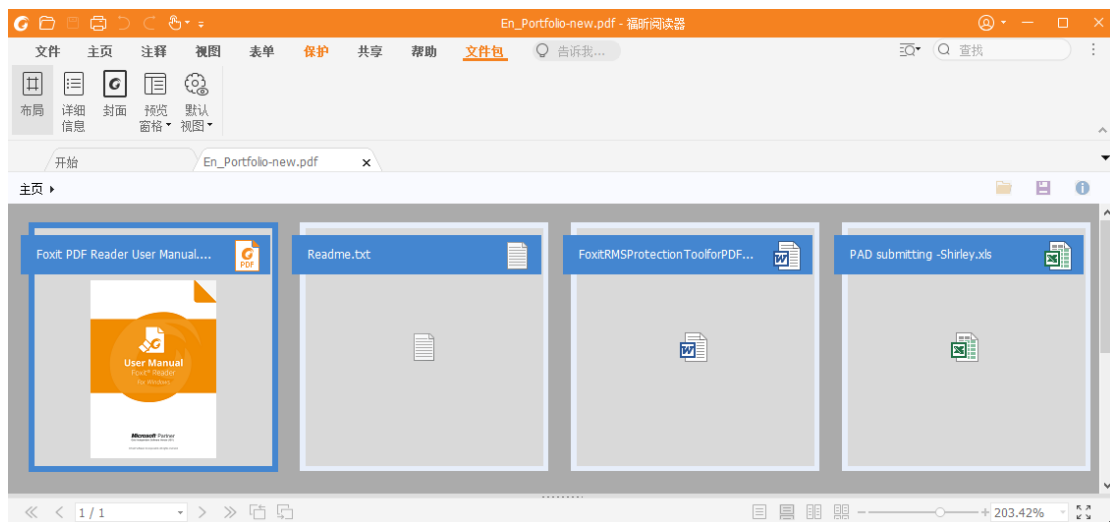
En_Portfolio-new.pdf - 福昕阅读器

文件 主页 注释 视图 表单 保护 共享 帮助 文件包 告诉我...

查找

布局 详细信息 封面 预览窗格 默认视图

开始
En_Portfolio-new.pdf

主页

Foxit PDF Reader User Manual....
PDF
User Manual
Foxit® Reader
for Windows
Microsoft Partner

Readme.txt

FoxitRMSProtectionToolforPDF...

PAD submitting -Shirley.xls

1 / 1

203.42%